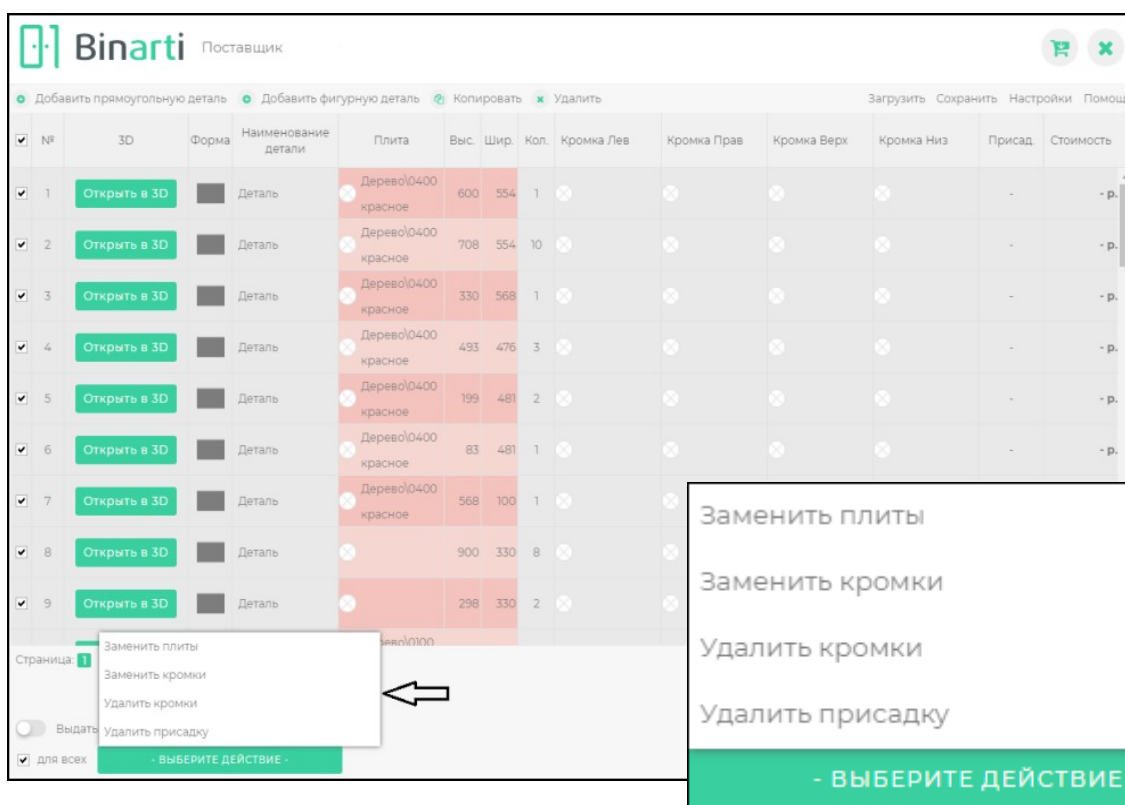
Binarti Поставщик

Добавить прямоугольную деталь Добавить фигурную деталь Копировать Удалить Загрузить Сохранить Настройки Помощ

| № | 3D | Форма | Наименование детали | Плита | Выс. | Шир. | Кол. | Кромка Лев | Кромка Прав | Кромка Верх | Кромка Низ | Присад. | Стоимость |
|---|---|---|---|---|---|---|---|---|---|---|---|---|---|
| 1 | Открыть в 3D | | Деталь | Дерево\0400 красное | 600 | 554 | 1 | | | | | - | - р. |
| 2 | Открыть в 3D | | Деталь | Дерево\0400 красное | 708 | 554 | 10 | | | | | - | - р. |
| 3 | Открыть в 3D | | Деталь | Дерево\0400 красное | 330 | 568 | 1 | | | | | - | - р. |
| 4 | Открыть в 3D | | Деталь | Дерево\0400 красное | 493 | 476 | 3 | | | | | - | - р. |
| 5 | Открыть в 3D | | Деталь | Дерево\0400 красное | 199 | 481 | 2 | | | | | - | - р. |
| 6 | Открыть в 3D | | Деталь | Дерево\0400 красное | 83 | 481 | 1 | | | | | - | - р. |
| 7 | Открыть в 3D | | Деталь | Дерево\0400 красное | 568 | 100 | 1 | | | | | | |
| 8 | Открыть в 3D | | Деталь | | 900 | 330 | 8 | | | | | | |
| 9 | Открыть в 3D | | Деталь | | 298 | 330 | 2 | | | | | | |

Страница: 1

Заменить плиты
Заменить кромки
Удалить кромки
Удалить присадку

Выдать
для всех
- ВЫБЕРИТЕ ДЕЙСТВИЕ -

Заменить плиты
Заменить кромки
Удалить кромки
Удалить присадку
- ВЫБЕРИТЕ ДЕЙСТВИЕ